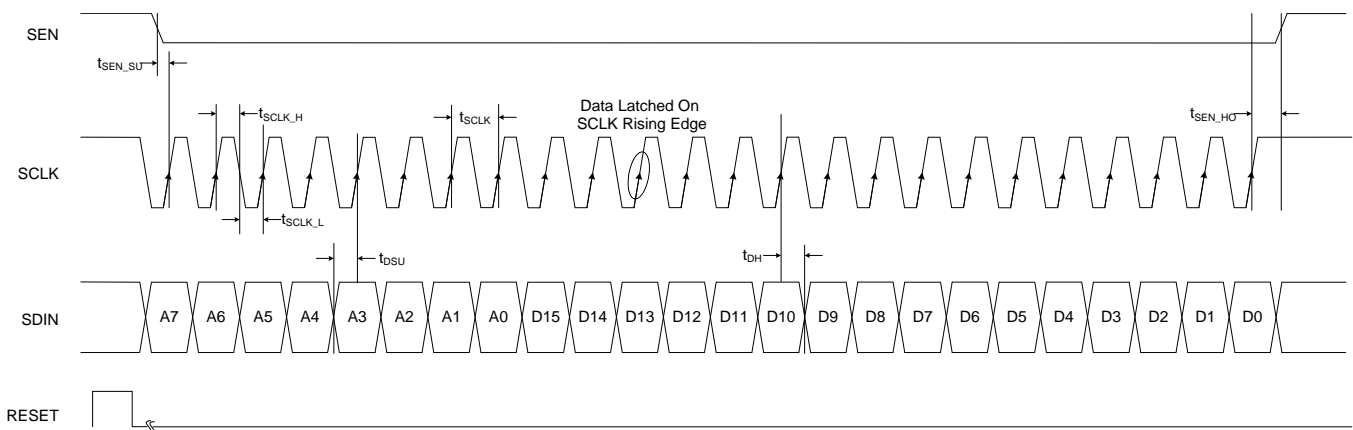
SEN

$t_{SEN\_SU}$

$t_{SCLK\_H}$

$t_{SCLK}$

Data Latched On SCLK Rising Edge

$t_{SEN\_HO}$

SCLK

$t_{SCLK\_L}$

$t_{DSU}$

$t_{DH}$

SDIN

A7 A6 A5 A4 A3 A2 A1 A0 D15 D14 D13 D12 D11 D10 D9 D8 D7 D6 D5 D4 D3 D2 D1 D0

RESET